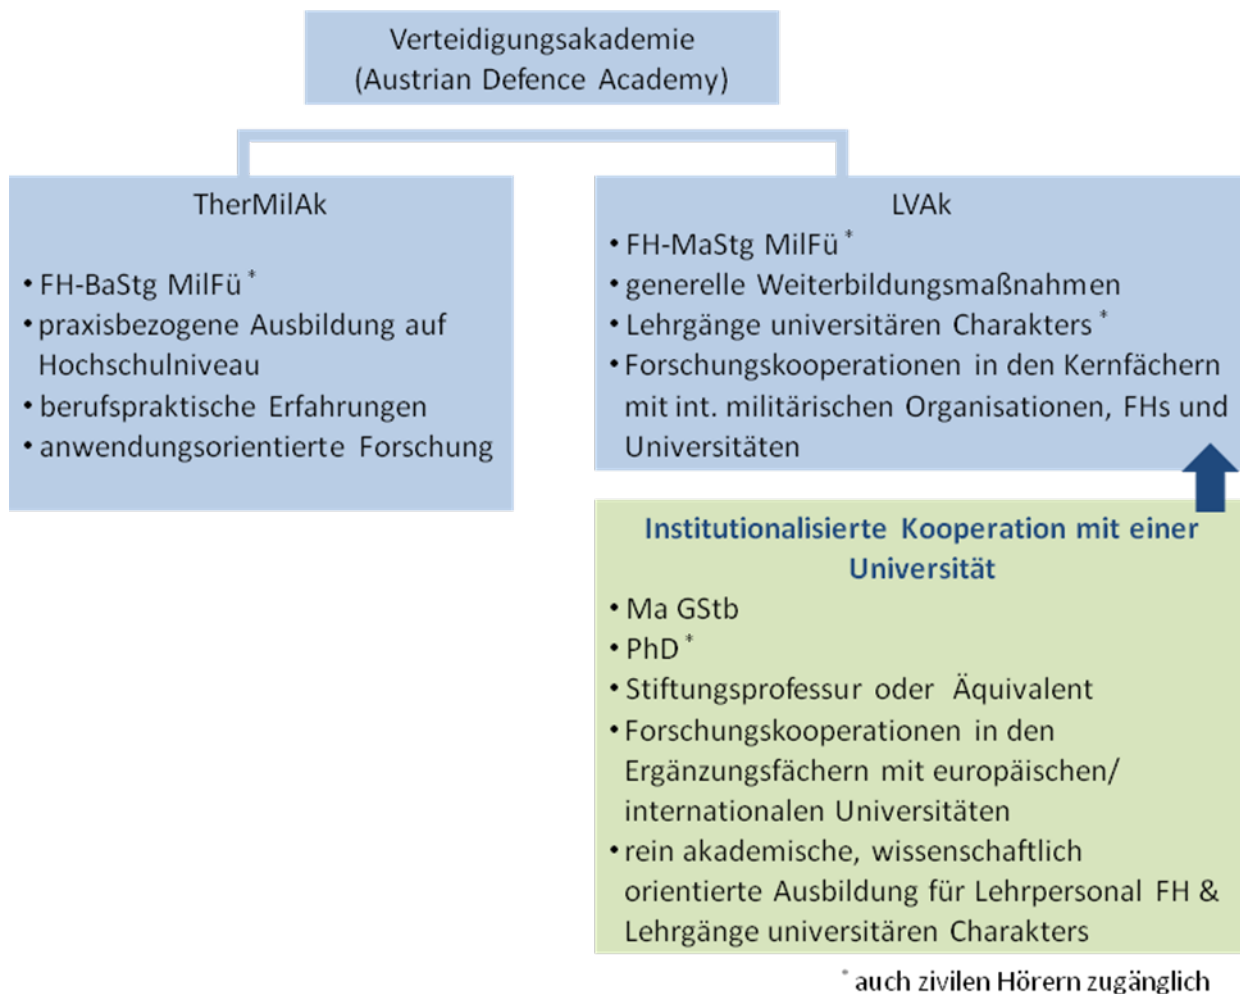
Verteidigungsakademie
(Austrian Defence Academy)

TherMilAk

• FH-BaStg MilFü *
• praxisbezogene Ausbildung auf Hochschulniveau
• berufspraktische Erfahrungen
• anwendungsorientierte Forschung

LVAk
• FH-MaStg MilFü *
• generelle Weiterbildungsmaßnahmen
• Lehrgänge universitären Charakters *
• Forschungskooperationen in den Kernfächern mit int. militärischen Organisationen, FHs und Universitäten

Institutionalisierte Kooperation mit einer Universität
• Ma GStb
• PhD *
• Stiftungsprofessur oder Äquivalent
• Forschungskooperationen in den Ergänzungsfächern mit europäischen/ internationalen Universitäten
• rein akademische, wissenschaftlich orientierte Ausbildung für Lehrpersonal FH & Lehrgänge universitären Charakters

* auch zivilen Hörern zugänglich